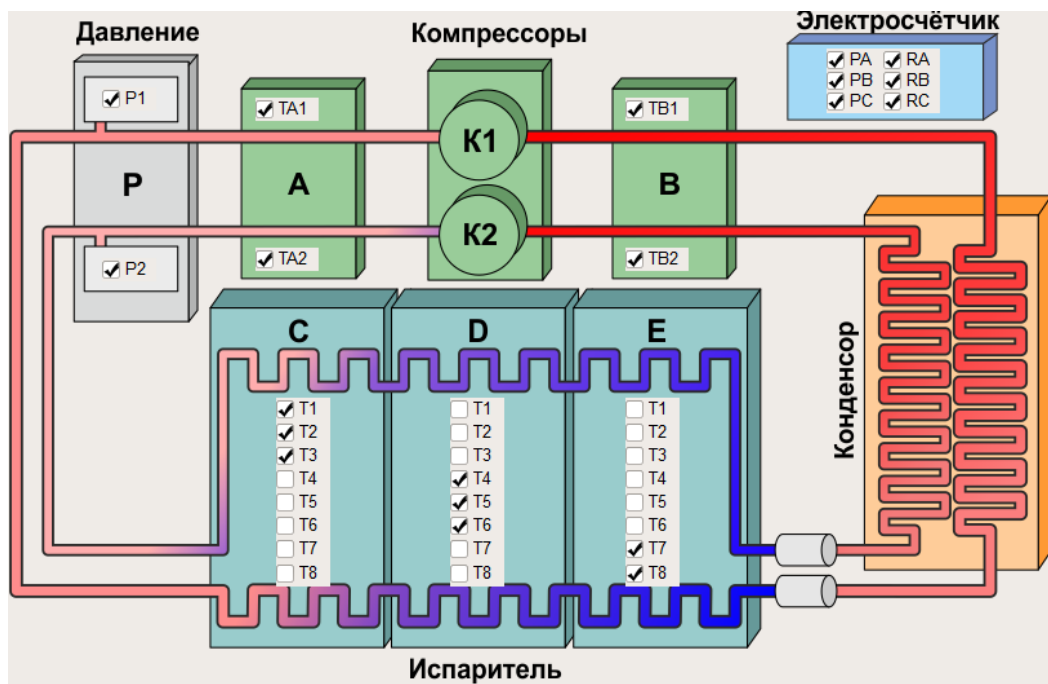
Давление

Компрессоры

Электросчётчик

☑ PA ☑ RA
☑ PB ☑ RB
☑ PC ☑ RC

☑ P1

P

☑ P2

☑ TA1

A

☑ TA2

K1

K2

☑ TB1

B

☑ TB2

C

☑ T1
☑ T2
☑ T3
☐ T4
☐ T5
☐ T6
☐ T7
☐ T8

D

☐ T1
☐ T2
☐ T3
☑ T4
☑ T5
☑ T6
☐ T7
☐ T8

E

☐ T1
☐ T2
☐ T3
☐ T4
☐ T5
☐ T6
☑ T7
☑ T8

Конденсор

Испаритель